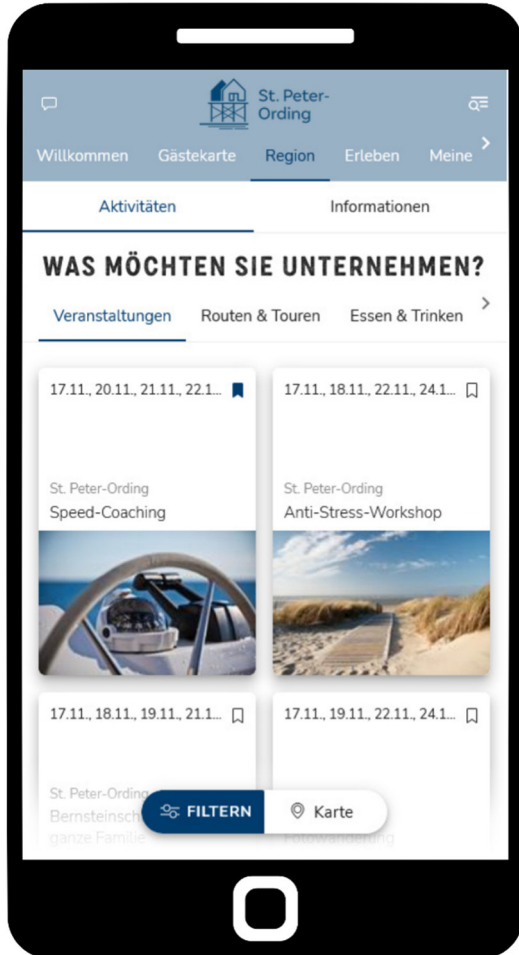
St. Peter-Ording

Willkommen Gästekarte Region Erleben Meine

Aktivitäten Informationen

WAS MÖCHTEN SIE UNTERNEHMEN?

Veranstaltungen Routen & Touren Essen & Trinken

17.11., 20.11., 21.11., 22.1...

St. Peter-Ording
Speed-Coaching

17.11., 18.11., 22.11., 24.1...

St. Peter-Ording
Anti-Stress-Workshop

17.11., 18.11., 19.11., 21.1...

St. Peter-Ording
Bernsteinsch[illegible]
ganze Familie

17.11., 19.11., 22.11., 24.1...

Fotowanderung

FILTERN Karte